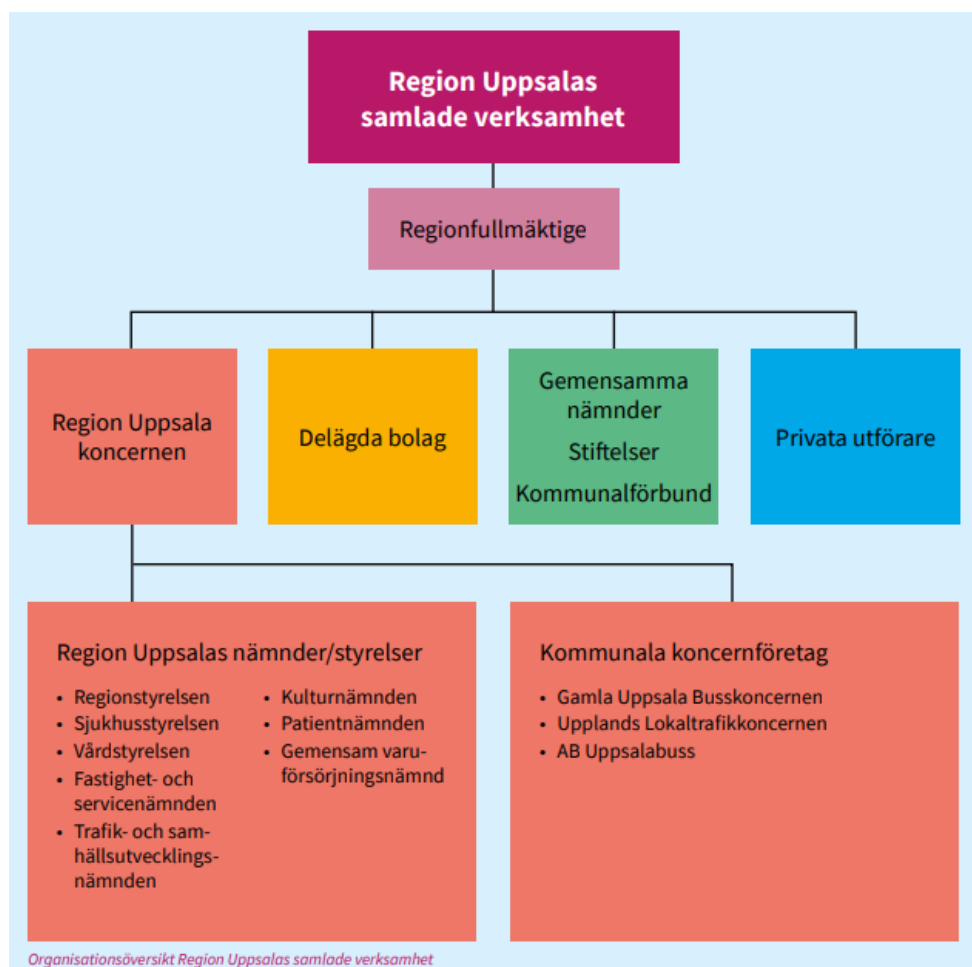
Region Uppsalas samlade verksamhet

Regionfullmäktige

Region Uppsala koncernen

Delägda bolag

Gemensamma nämnder
Stiftelser
Kommunalförbund

Privata utförare

Region Uppsalas nämnder/styrelser

- Regionstyrelsen
- Sjukhusstyrelsen
- Vårdstyrelsen
- Fastighet- och servicenämnden
- Trafik- och samhällsutvecklingsnämnden

- Kulturnämnden
- Patientnämnden
- Gemensam varuförsörjningsnämnd

Kommunala koncernföretag

- Gamla Uppsala Busskoncernen
- Upplands Lokaltrafikkoncernen
- AB Uppsalabuss

Organisationsöversikt Region Uppsalas samlade verksamhet